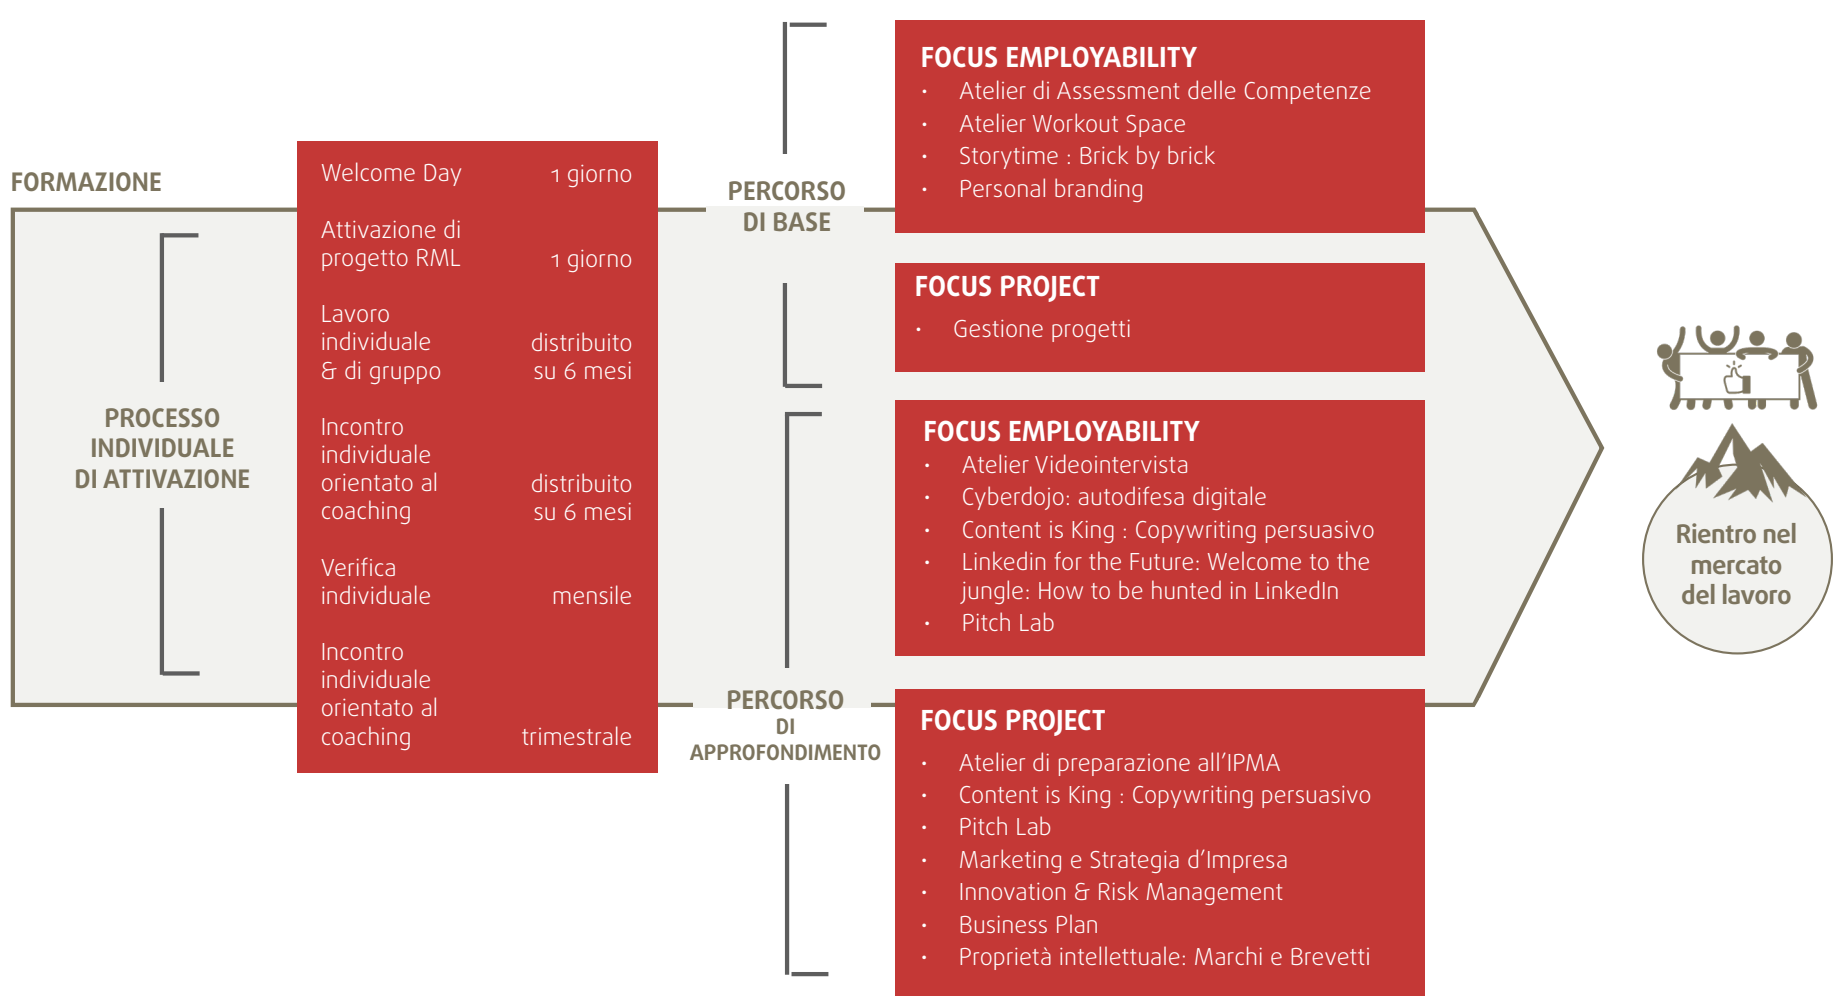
FORMAZIONE

PROCESSO INDIVIDUALE DI ATTIVAZIONE

| | |
|---|---|
| Welcome Day | 1 giorno |
| Attivazione di progetto RML | 1 giorno |
| Lavoro individuale & di gruppo | distribuito su 6 mesi |
| Incontro individuale orientato al coaching | distribuito su 6 mesi |
| Verifica individuale | mensile |
| Incontro individuale orientato al coaching | trimestrale |

PERCORSO DI BASE

FOCUS EMPLOYABILITY
• Atelier di Assessment delle Competenze
• Atelier Workout Space
• Storytime : Brick by brick
• Personal branding

FOCUS PROJECT
• Gestione progetti

PERCORSO DI APPROFONDIMENTO

FOCUS EMPLOYABILITY
• Atelier Videointervista
• Cyberdojo: autodifesa digitale
• Content is King : Copywriting persuasivo
• Linkedin for the Future: Welcome to the jungle: How to be hunted in LinkedIn
• Pitch Lab

FOCUS PROJECT
• Atelier di preparazione all'IPMA
• Content is King : Copywriting persuasivo
• Pitch Lab
• Marketing e Strategia d'Impresa
• Innovation & Risk Management
• Business Plan
• Proprietà intellettuale: Marchi e Brevetti

Rientro nel mercato del lavoro